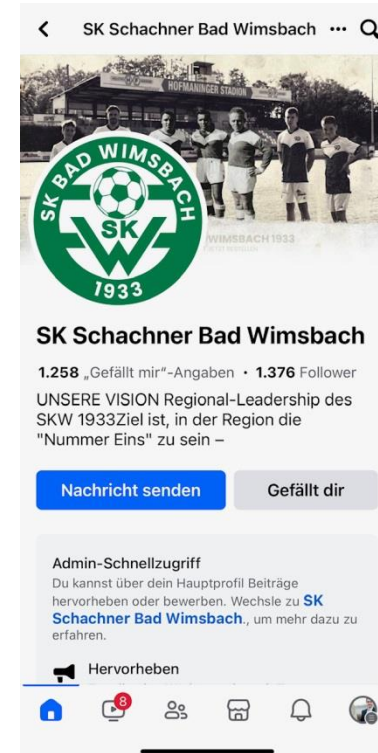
SK Schachner Bad Wimsbach ···

HOFMANINGER STADION

SK BAD WIMSBACH SK 1933

WIMSBACH1933

SK Schachner Bad Wimsbach

1.258 „Gefällt mir"-Angaben • 1.376 Follower

UNSERE VISION Regional-Leadership des SKW 1933Ziel ist, in der Region die "Nummer Eins" zu sein –

Nachricht senden

Gefällt dir

Admin-Schnellzugriff

Du kannst über dein Hauptprofil Beiträge hervorheben oder bewerben. Wechsle zu SK Schachner Bad Wimsbach., um mehr dazu zu erfahren.

Hervorheben

8